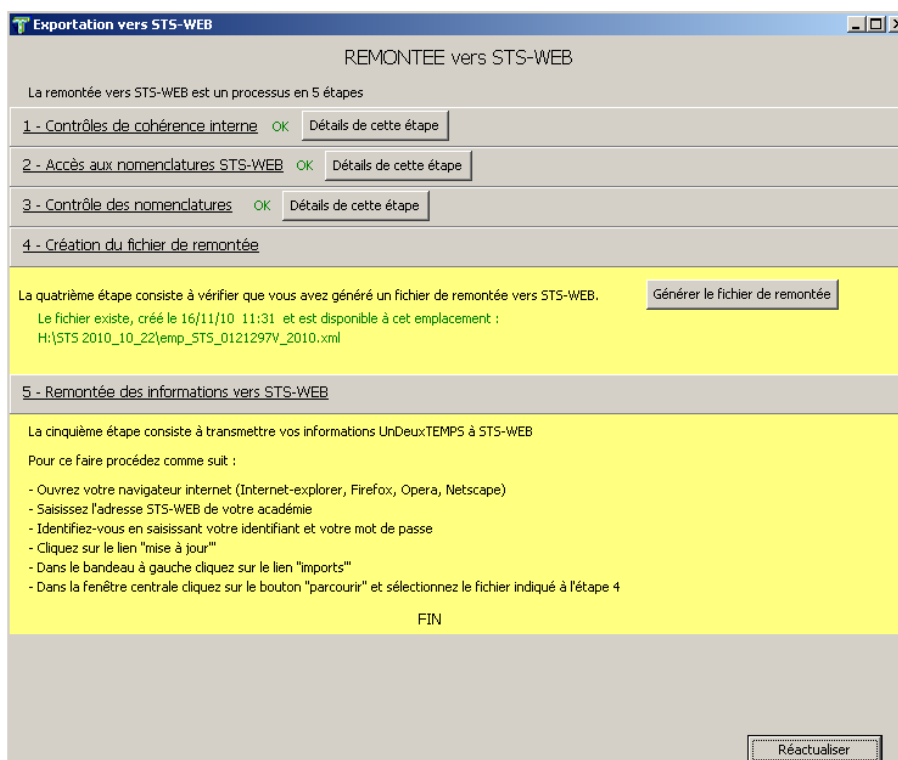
Exportation vers STS-WEB

REMONTEE vers STS-WEB

La remontée vers STS-WEB est un processus en 5 étapes

1 - Contrôles de cohérence interne OK Détails de cette étape

2 - Accès aux nomenclatures STS-WEB OK Détails de cette étape

3 - Contrôle des nomenclatures OK Détails de cette étape

4 - Création du fichier de remontée

La quatrième étape consiste à vérifier que vous avez généré un fichier de remontée vers STS-WEB. Générer le fichier de remontée

Le fichier existe, créé le 16/11/10 11:31 et est disponible à cet emplacement :
H:\STS 2010_10_22\emp_STS_0121297V_2010.xml

5 - Remontée des informations vers STS-WEB

La cinquième étape consiste à transmettre vos informations UnDeuxTEMPS à STS-WEB

Pour ce faire procédez comme suit :

- Ouvrez votre navigateur internet (Internet-explorer, Firefox, Opera, Netscape)
- Saisissez l'adresse STS-WEB de votre académie
- Identifiez-vous en saisissant votre identifiant et votre mot de passe
- Cliquez sur le lien "mise à jour"
- Dans le bandeau à gauche cliquez sur le lien "imports"
- Dans la fenêtre centrale cliquez sur le bouton "parcourir" et sélectionnez le fichier indiqué à l'étape 4

FIN

Réactualiser